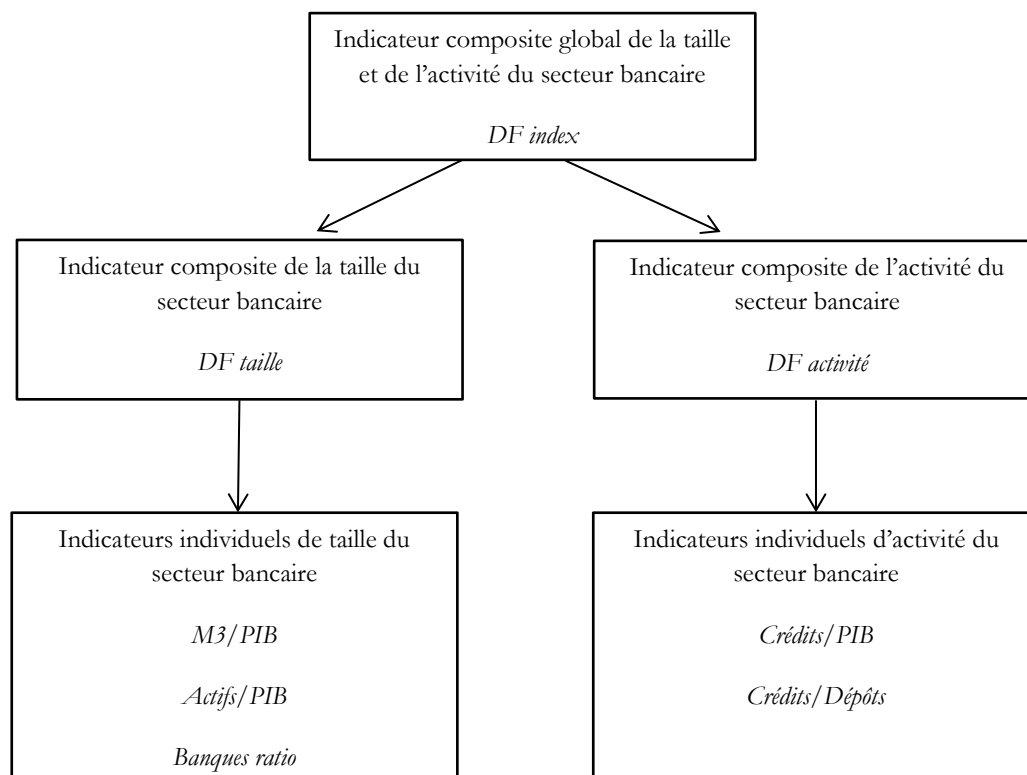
Indicateur composite global de la taille et de l’activité du secteur bancaire

*DF index*

Indicateur composite de la taille du secteur bancaire

*DF taille*

Indicateur composite de l’activité du secteur bancaire

*DF activité*

Indicateurs individuels de taille du secteur bancaire

*M3/PIB*

*Actifs/PIB*

*Banques ratio*

Indicateurs individuels d’activité du secteur bancaire

*Crédits/PIB*

*Crédits/Dépôts*